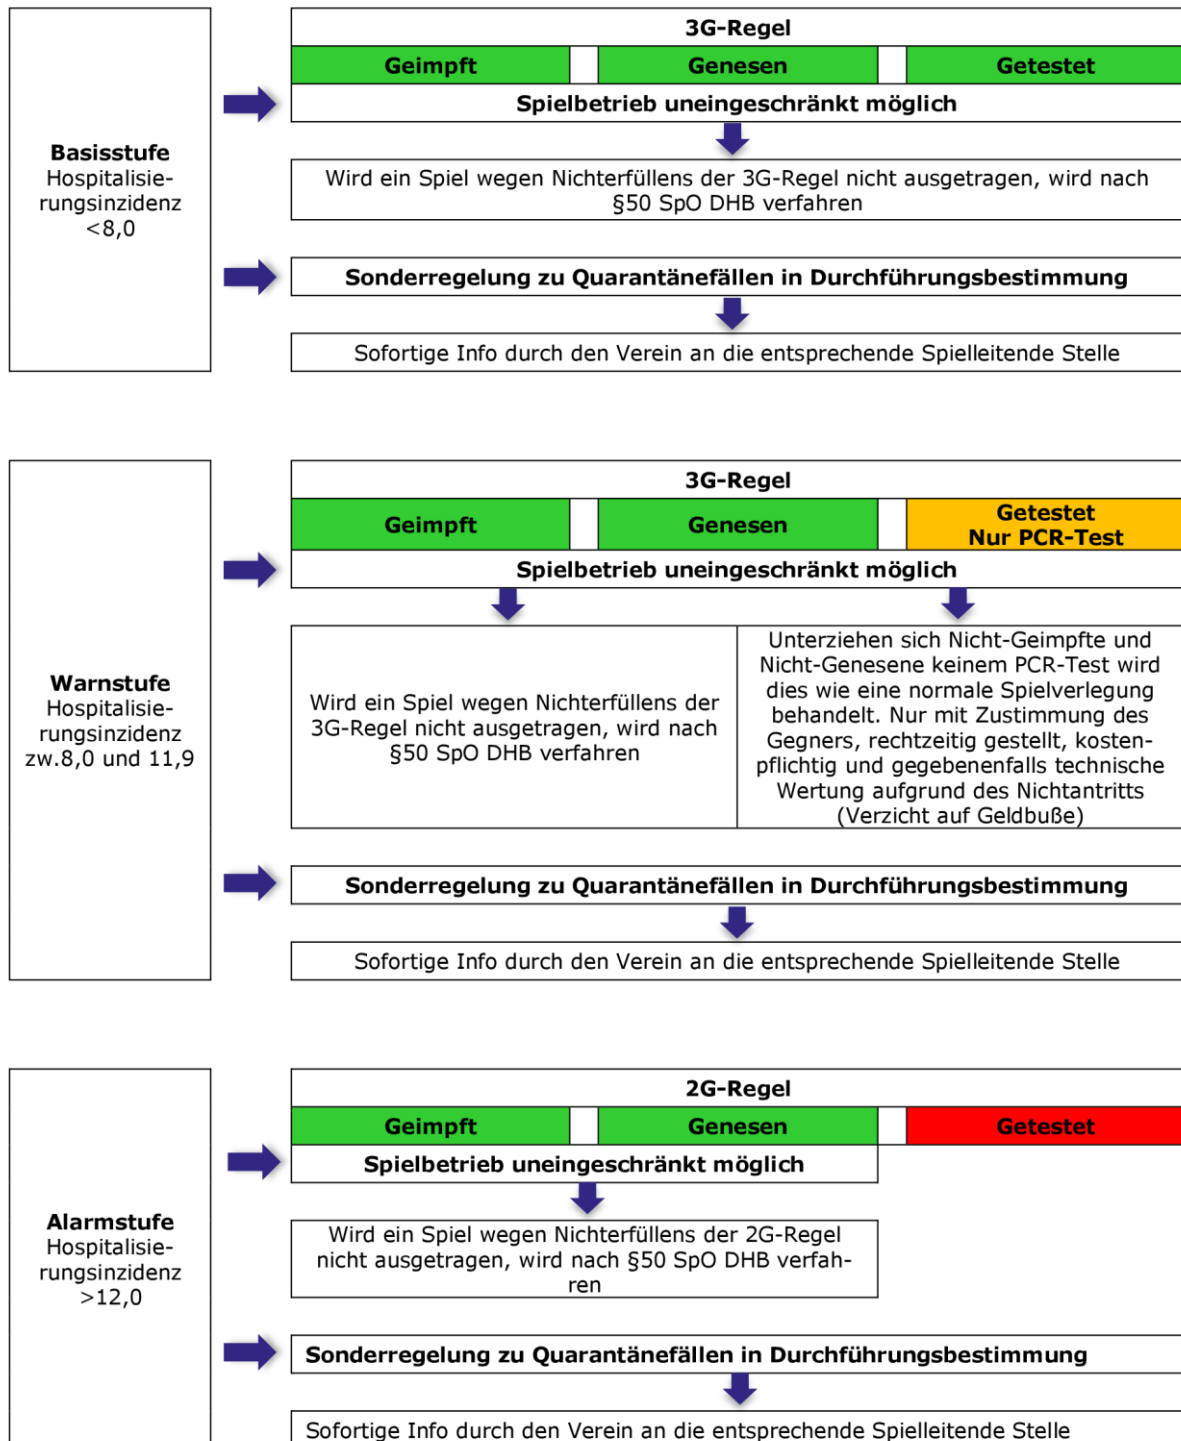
**Basisstufe**
Hospitalisierungsinzidenz
<8,0

**3G-Regel**

| Geimpft | Genesen | Getestet |
|---|---|---|

**Spielbetrieb uneingeschränkt möglich**

Wird ein Spiel wegen Nichterfüllens der 3G-Regel nicht ausgetragen, wird nach §50 SpO DHB verfahren

**Sonderregelung zu Quarantänefällen in Durchführungsbestimmung**

Sofortige Info durch den Verein an die entsprechende Spielleitende Stelle

**Warnstufe**
Hospitalisierungsinzidenz
zw.8,0 und 11,9

**3G-Regel**

| Geimpft | Genesen | Getestet Nur PCR-Test |
|---|---|---|

**Spielbetrieb uneingeschränkt möglich**

Wird ein Spiel wegen Nichterfüllens der 3G-Regel nicht ausgetragen, wird nach §50 SpO DHB verfahren

Unterziehen sich Nicht-Geimpfte und Nicht-Genesene keinem PCR-Test wird dies wie eine normale Spielverlegung behandelt. Nur mit Zustimmung des Gegners, rechtzeitig gestellt, kostenpflichtig und gegebenenfalls technische Wertung aufgrund des Nichtantritts (Verzicht auf Geldbuße)

**Sonderregelung zu Quarantänefällen in Durchführungsbestimmung**

Sofortige Info durch den Verein an die entsprechende Spielleitende Stelle

**Alarmstufe**
Hospitalisierungsinzidenz
>12,0

**2G-Regel**

| Geimpft | Genesen | Getestet |
|---|---|---|

**Spielbetrieb uneingeschränkt möglich**

Wird ein Spiel wegen Nichterfüllens der 2G-Regel nicht ausgetragen, wird nach §50 SpO DHB verfahren

**Sonderregelung zu Quarantänefällen in Durchführungsbestimmung**

Sofortige Info durch den Verein an die entsprechende Spielleitende Stelle